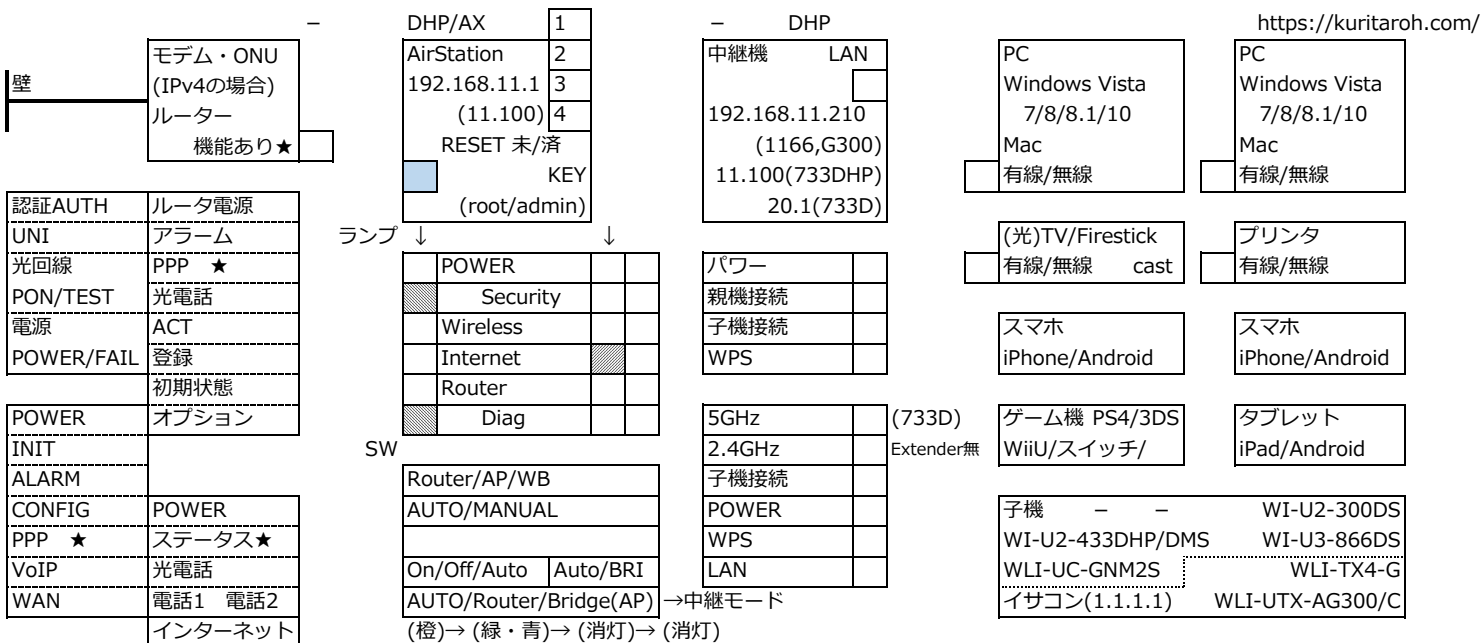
－ DHP/AX 1 － DHP https://kuritaroh.com/

壁

| モデム・ONU |
|---|
| (IPv4の場合) |
| ルーター |
| 機能あり★ |

| AirStation | 2 |
|---|---|
| 192.168.11.1 | 3 |
| (11.100) | 4 |
| RESET 未/済 | |
| KEY | |
| (root/admin) | |

| 中継機 LAN |
|---|
| 192.168.11.210 |
| (1166,G300) |
| 11.100(733DHP) |
| 20.1(733D) |

| PC |
|---|
| Windows Vista |
| 7/8/8.1/10 |
| Mac |
| 有線/無線 |

| PC |
|---|
| Windows Vista |
| 7/8/8.1/10 |
| Mac |
| 有線/無線 |

| 認証AUTH | ルータ電源 |
|---|---|
| UNI | アラーム |
| 光回線 | PPP ★ |
| PON/TEST | 光電話 |
| 電源 | ACT |
| POWER/FAIL | 登録 |
| | 初期状態 |

| POWER | オプション |
|---|---|
| INIT | |
| ALARM | |
| CONFIG | POWER |
| PPP ★ | ステータス★ |
| VoIP | 光電話 |
| WAN | 電話1 電話2 |
| | インターネット |

ランプ ↓ ↓

| POWER |
|---|
| Security |
| Wireless |
| Internet |
| Router |
| Diag |

SW

| Router/AP/WB | |
|---|---|
| AUTO/MANUAL | |
| | |
| On/Off/Auto | Auto/BRI |
| AUTO/Router/Bridge(AP) | |

→中継モード

(橙)→ (緑・青)→ (消灯)→ (消灯)

| パワー |
|---|
| 親機接続 |
| 子機接続 |
| WPS |

| 5GHz |
|---|
| 2.4GHz |
| 子機接続 |
| POWER |
| WPS |
| LAN |

(733D)
Extender無

| (光)TV/Firestick |
|---|
| 有線/無線 cast |

| プリンタ |
|---|
| 有線/無線 |

| スマホ |
|---|
| iPhone/Android |

| スマホ |
|---|
| iPhone/Android |

| ゲーム機 PS4/3DS |
|---|
| WiiU/スイッチ/ |

| タブレット |
|---|
| iPad/Android |

| 子機 － － | WI-U2-300DS |
|---|---|
| WI-U2-433DHP/DMS | WI-U3-866DS |
| WLI-UC-GNM2S | WLI-TX4-G |
| イサコン(1.1.1.1) | WLI-UTX-AG300/C |